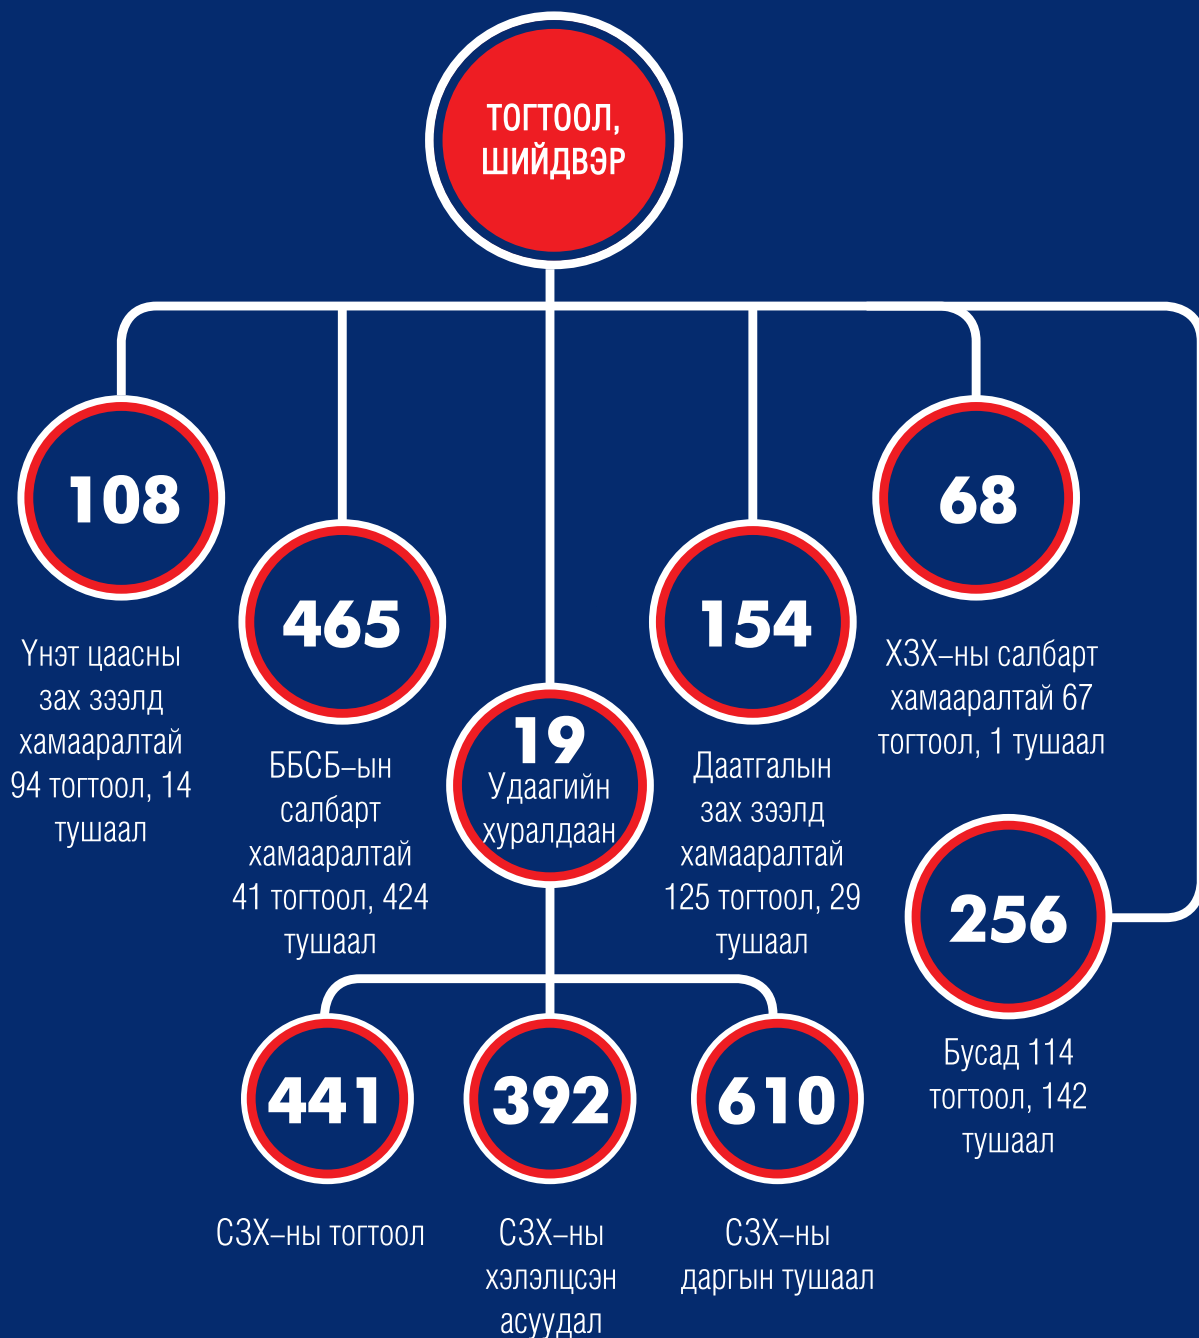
ТОГТООЛ, ШИЙДВЭР

108

Үнэт цаасны зах зээлд хамааралтай 94 тогтоол, 14 тушаал

465

ББСБ–ын салбарт хамааралтай 41 тогтоол, 424 тушаал

19
Удаагийн хуралдаан

154

Даатгалын зах зээлд хамааралтай 125 тогтоол, 29 тушаал

68

ХЗХ–ны салбарт хамааралтай 67 тогтоол, 1 тушаал

256

Бусад 114 тогтоол, 142 тушаал

441

СЗХ–ны тогтоол

392

СЗХ–ны хэлэлцсэн асуудал

610

СЗХ–ны даргын тушаал